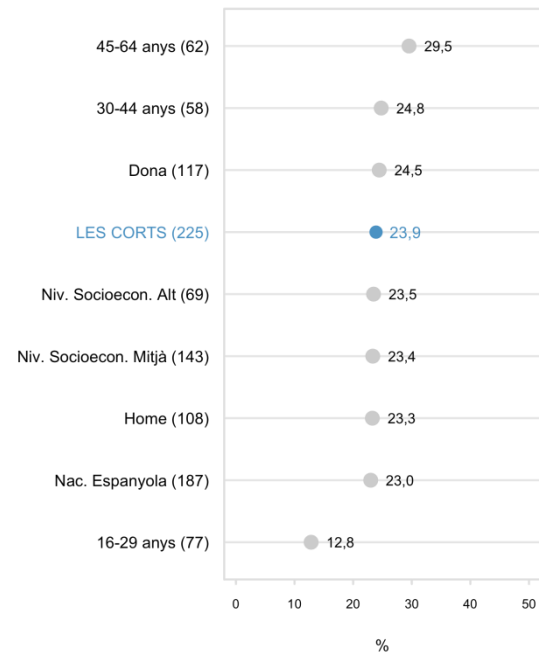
| | % |
|---|---|
| 45-64 anys (62) | 29,5 |
| 30-44 anys (58) | 24,8 |
| Dona (117) | 24,5 |
| LES CORTS (225) | 23,9 |
| Niv. Socioecon. Alt (69) | 23,5 |
| Niv. Socioecon. Mitjà (143) | 23,4 |
| Home (108) | 23,3 |
| Nac. Espanyola (187) | 23,0 |
| 16-29 anys (77) | 12,8 |

0 10 20 30 40 50

%